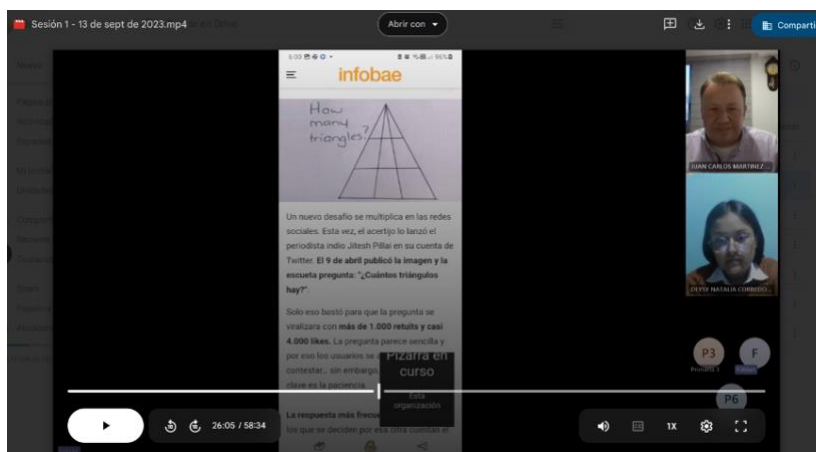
Sesión 1 - 13 de sept de 2023.mp4

Abrir con

Compartir

infobae

How many triangles?

Un nuevo desafío se multiplica en las redes sociales. Esta vez, el acertijo lo lanzó el periodista indio Jitesh Pillai en su cuenta de Twitter. **El 9 de abril publicó la imagen y la escueta pregunta: "¿Cuántos triángulos hay?".**

Solo eso bastó para que la pregunta se viralizara con **más de 1.000 retuits y casi 4.000 likes.** La pregunta parece sencilla y por eso los usuarios se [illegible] contestar... sin embargo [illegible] clave es la paciencia.

**La respuesta más frecu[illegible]** los que se deciden por esta cifra cuentan el

Pizarra en curso

Esta organización

JUAN CARLOS MARTINEZ...

DEYSI NATALIA CORREDO...

P3

F

P6

26:05 / 58:34

1X